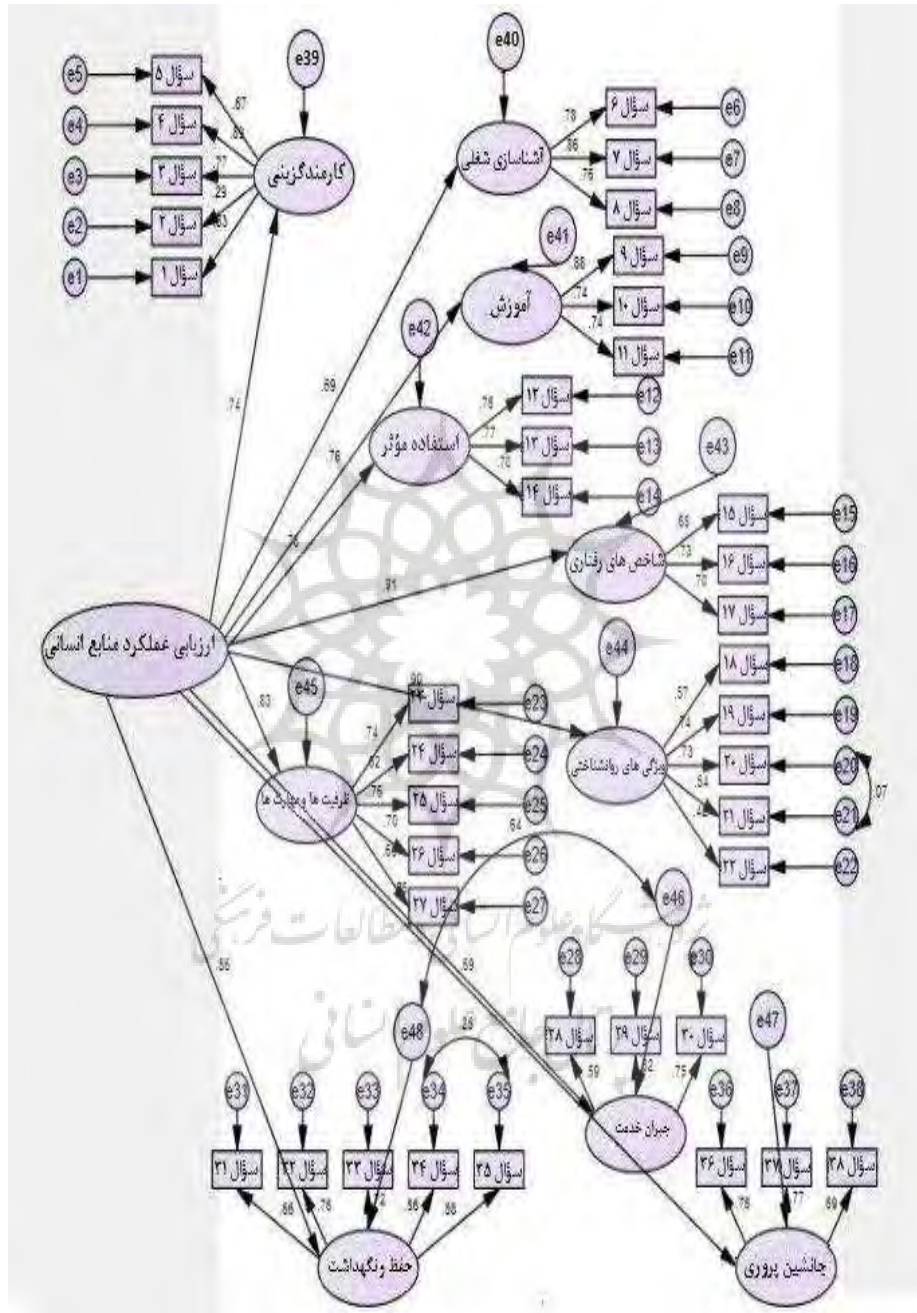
e39
e40
e5
سؤال ۵
.87
e4
سؤال ۴
.89
کارمندگزینی
آشناسازی شغلی
.78
سؤال ۶
e6
e3
سؤال ۳
.77
.86
سؤال ۷
e7
e2
سؤال ۲
.29
.76
سؤال ۸
e8
.63
e1
سؤال ۱
e41
.88
سؤال ۹
e9
آموزش
.74
سؤال ۱۰
e10
.74
سؤال ۱۱
e11
e42
.74
.69
.78
سؤال ۱۲
e12
.76
استفاده مؤثر
.77
سؤال ۱۳
e13
.76
سؤال ۱۴
e14
e43
.76
.68
سؤال ۱۵
e15
.73
شاخص های رفتاری
سؤال ۱۶
e16
.91
.70
سؤال ۱۷
e17
ارزیابی عملکرد منابع انسانی
e44
سؤال ۱۸
e18
.83
e45
.90
سؤال ۲۳
e23
.57
.74
سؤال ۱۹
e19
.74
ویژگی های روانشناختی
.73
.62
سؤال ۲۴
e24
سؤال ۲۰
e20
ظرفیت ها و مهارت ها
.76
سؤال ۲۵
e25
.54
.07
.70
سؤال ۲۱
e21
.64
.42
.66
سؤال ۲۶
e26
سؤال ۲۲
e22
.86
سؤال ۲۷
e27
e46
.69
e28
e29
e30
.86
e48
.28
سؤال ۲۸
سؤال ۲۹
سؤال ۳۰
e47
.59
.82
.75
e31
e32
e33
e34
e35
e36
e37
e38
جبران خدمت
سؤال ۳۱
سؤال ۳۲
سؤال ۳۳
سؤال ۳۴
سؤال ۳۵
سؤال ۳۶
سؤال ۳۷
سؤال ۳۸
.86
.78
.72
.86
.88
.78
.77
.89
حفظ ونگهداشت
جانشین پروری